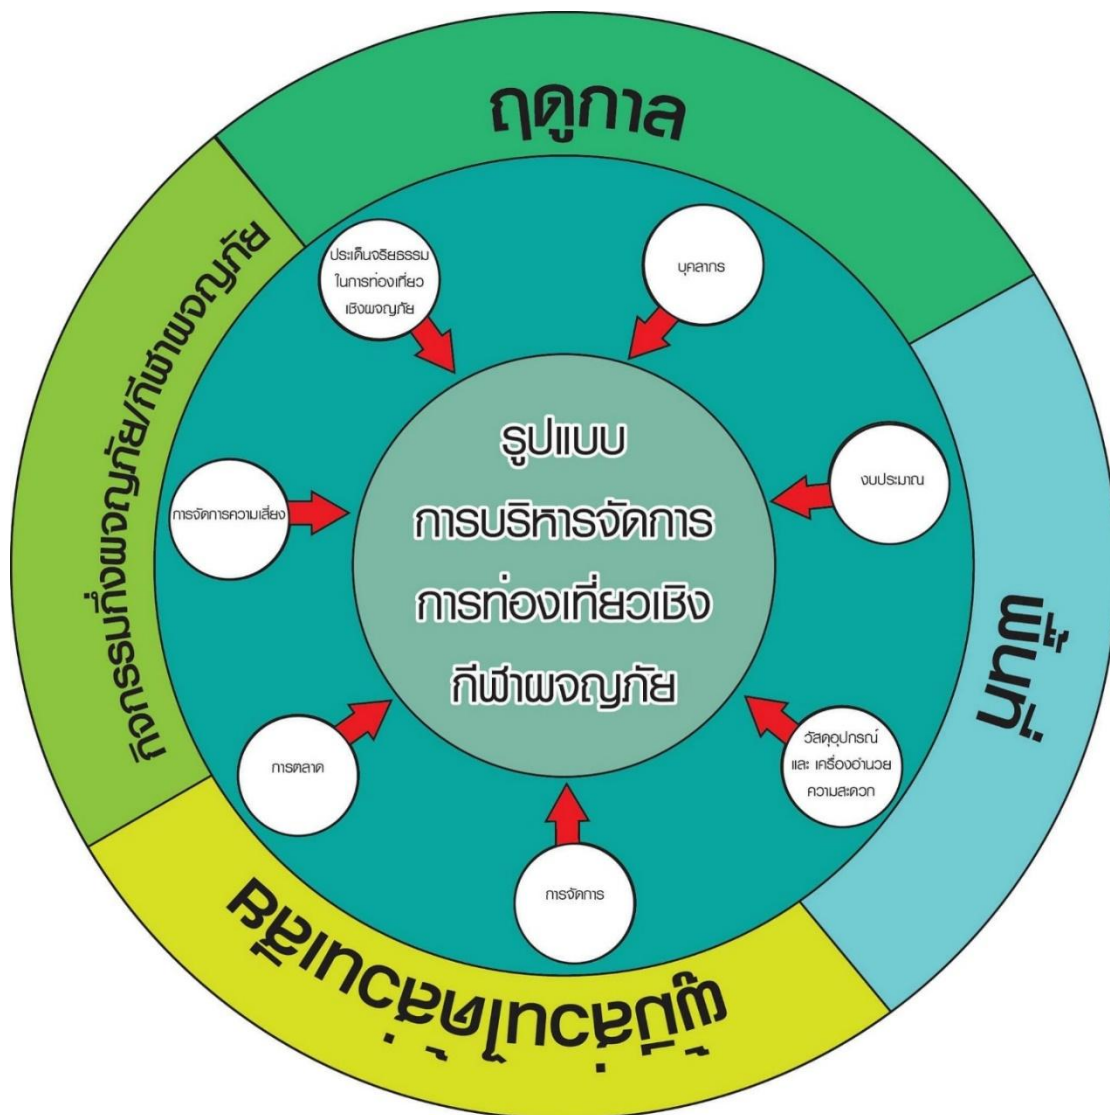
ฤดูกาล

กิจกรรมกึ่งผจญภัย/กีฬาผจญภัย

พื้นที่

ผู้มีส่วนได้ส่วนเสีย

ประเด็นจริยธรรม ในการท่องเที่ยว เชิงผจญภัย

บุคลากร

งบประมาณ

การจัดการความเสี่ยง

รูปแบบ การบริหารจัดการ การท่องเที่ยวเชิง กีฬาผจญภัย

การตลาด

วัสดุอุปกรณ์ และ เครื่องอำนวย ความสะดวก

การจัดการ